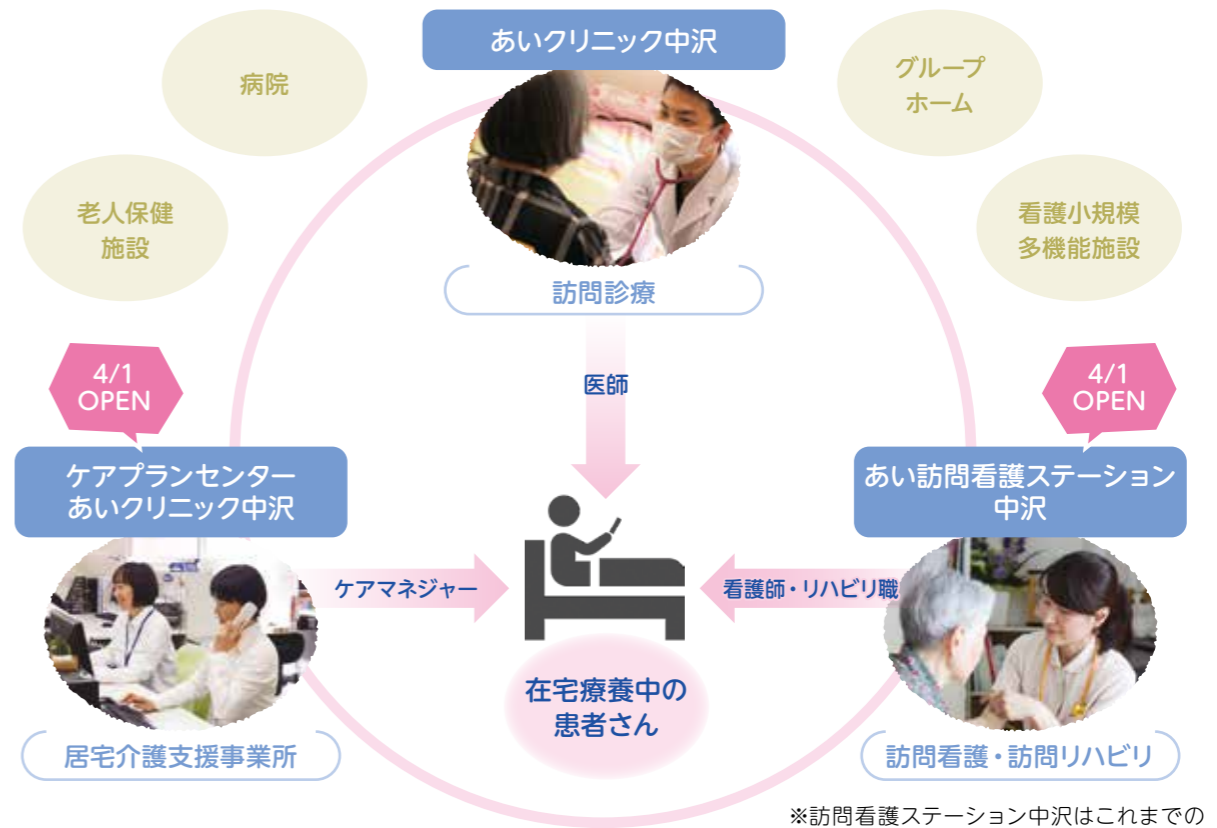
あいクリニック中沢

病院

グループ
ホーム

老人保健
施設

看護小規模
多機能施設

訪問診療

医師

4/1
OPEN

4/1
OPEN

ケアプランセンター
あいクリニック中沢

あい訪問看護ステーション
中沢

ケアマネジャー

看護師・リハビリ職

在宅療養中の
患者さん

居宅介護支援事業所

訪問看護・訪問リハビリ

※訪問看護ステーション中沢はこれまでの